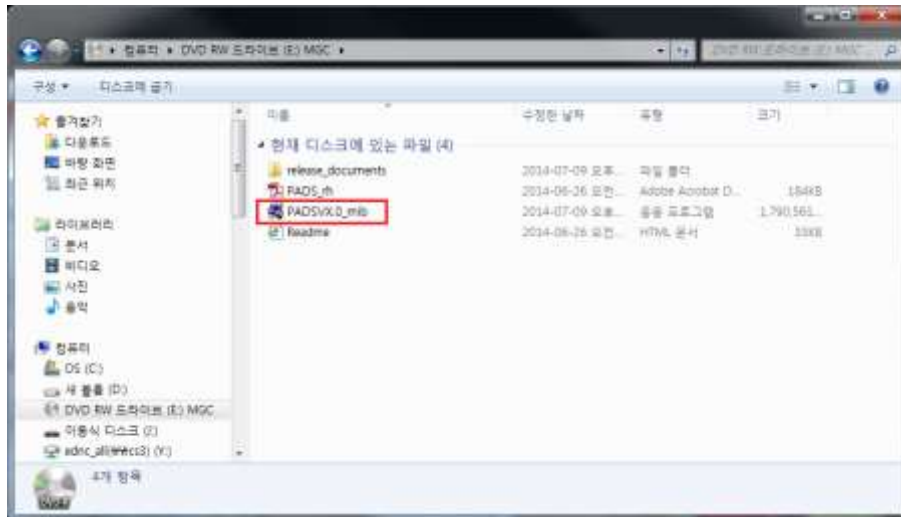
컴퓨터 ▸ DVD RW 드라이브 (E:) MGC ▸
DVD RW 드라이브 (E:) MGC 검색
구성 ▾ 디스크에 굽기
즐겨찾기
다운로드
바탕 화면
최근 위치
라이브러리
문서
비디오
사진
음악
컴퓨터
OS (C:)
새 볼륨 (D:)
DVD RW 드라이브 (E:) MGC
이동식 디스크 (I:)
sdnc_all(₩₩cs3) (Y:)

| 이름 | 수정한 날짜 | 유형 | 크기 |
|---|---|---|---|
| 현재 디스크에 있는 파일 (4) | | | |
| release_documents | 2014-07-09 오후... | 파일 폴더 | |
| PADS_rn | 2014-06-26 오전... | Adobe Acrobat D... | 184KB |
| PADSVX.0_mib | 2014-07-09 오후... | 응용 프로그램 | 1,790,561... |
| Readme | 2014-06-26 오전... | HTML 문서 | 33KB |

4개 항목
DVD